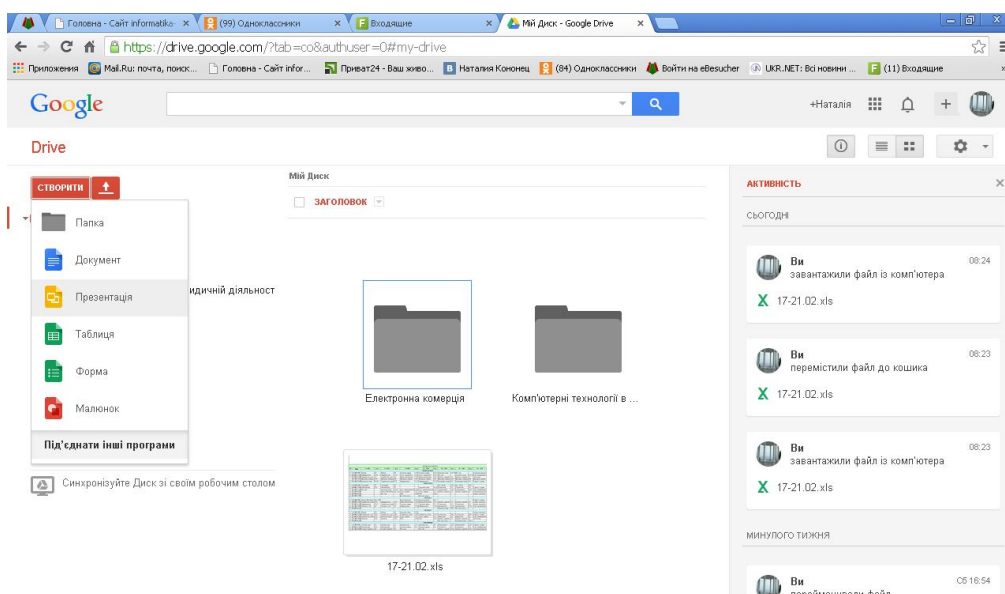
Головна - Сайт informatiki ×
(99) Однокласники ×
Входящие ×
Мій Диск - Google Drive ×

https://drive.google.com/?tab=co&authuser=0#my-drive

Приложения | Mail.Ru: почта, поиск... | Головна - Сайт infor... | Приват24 - Ваш живо... | Наталия Кононец | (84) Однокласники | Войти на eBesucher | UKR.NET: Всі новини ... | (11) Входящие

Google

+Наталія

Drive

СТВОРИТИ

Папка
Документ
Презентація
Таблиця
Форма
Малюнок
Під'єднати інші програми

идичній діяльност

Синхронізуйте Диск зі своїм робочим столом

Мій Диск

ЗАГОЛОВОК

Електронна комерція

Комп'ютерні технології в ...

17-21.02.xls

АКТИВНІСТЬ

СЬОГОДНІ

Ви
завантажили файл із комп'ютера
08:24
17-21.02.xls

Ви
перемістили файл до кошика
08:23
17-21.02.xls

Ви
завантажили файл із комп'ютера
08:23
17-21.02.xls

МИНУЛОГО ТИЖНЯ

Ви
С5 16:54
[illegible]